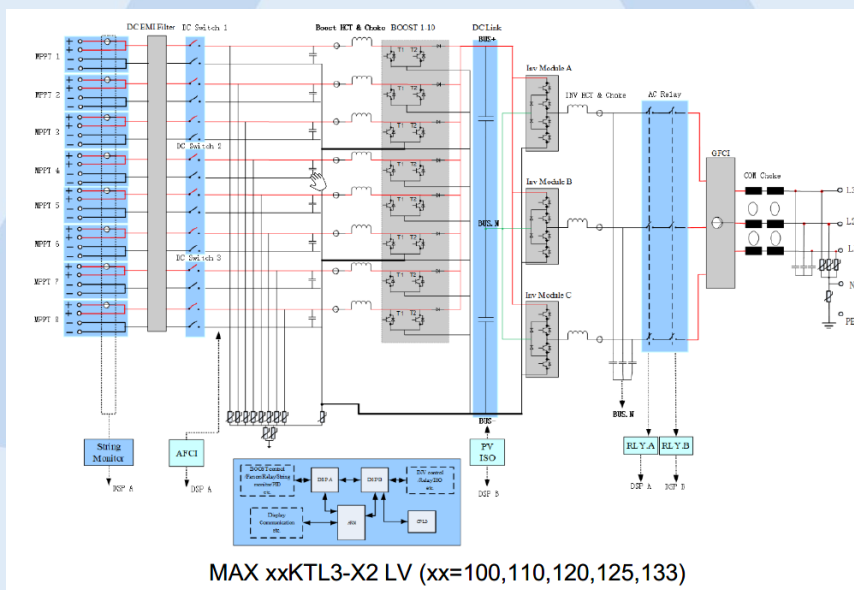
DC EMI Filter

DC Switch 1

Boost HCT & Choke

BOOST 1-10

DC Link

BUS+

MPPT 1

MPPT 2

MPPT 3

MPPT 4

MPPT 5

MPPT 6

MPPT 7

MPPT 8

DC Switch 2

DC Switch 3

Inv Module A

INV HCT & Choke

AC Relay

GFCI

CM Choke

Inv Module B

Inv Module C

BUS_N

BUS_N

BUS-

L1

L2

L3

N

PE

String Monitor

DSP B

AFCI

DSP A

PV ISO

DSP B

RLY.A

RLY.B

DSP A

DSP B

DSP A

CPLD

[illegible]

Display Communication etc

DSP B

MAX xxKTL3-X2 LV (xx=100,110,120,125,133)